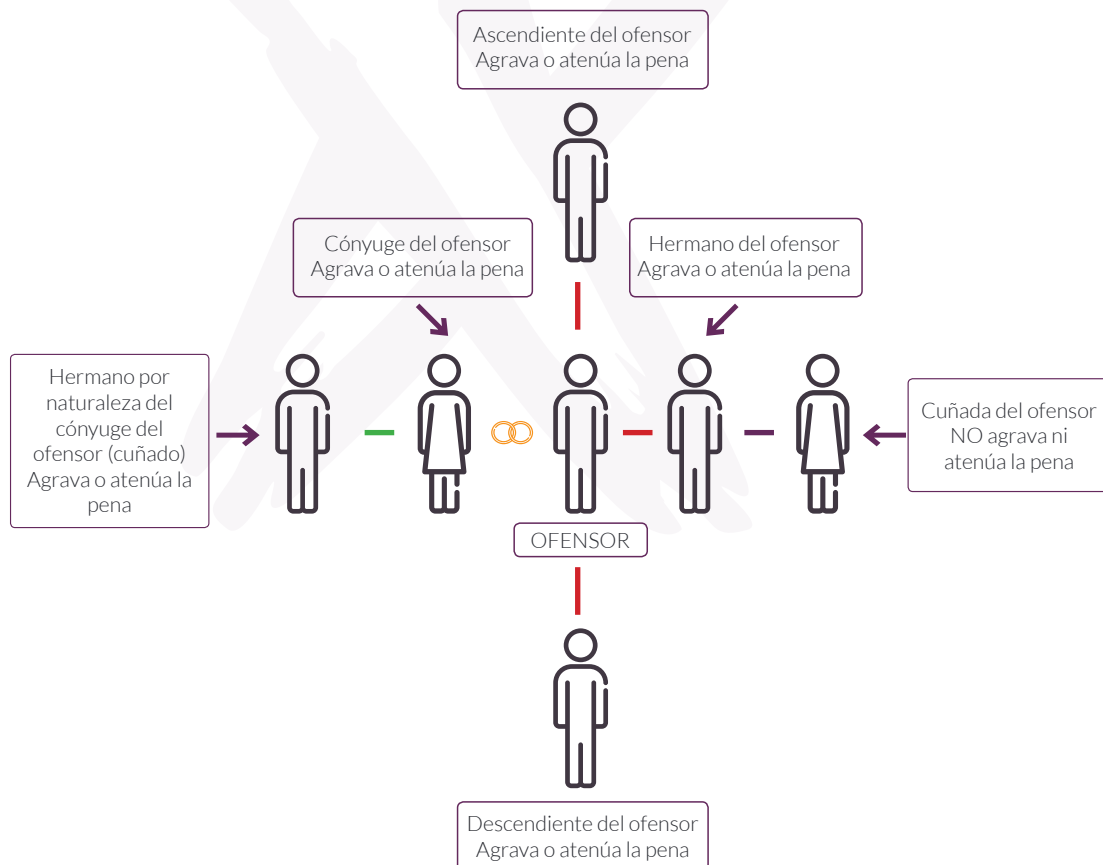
Ascendiente del ofensor
Agrava o atenúa la pena

Cónyuge del ofensor
Agrava o atenúa la pena

Hermano del ofensor
Agrava o atenúa la pena

Hermano por naturaleza del cónyuge del ofensor (cuñado)
Agrava o atenúa la pena

Cuñada del ofensor
NO agrava ni atenúa la pena

OFENSOR

Descendiente del ofensor
Agrava o atenúa la pena